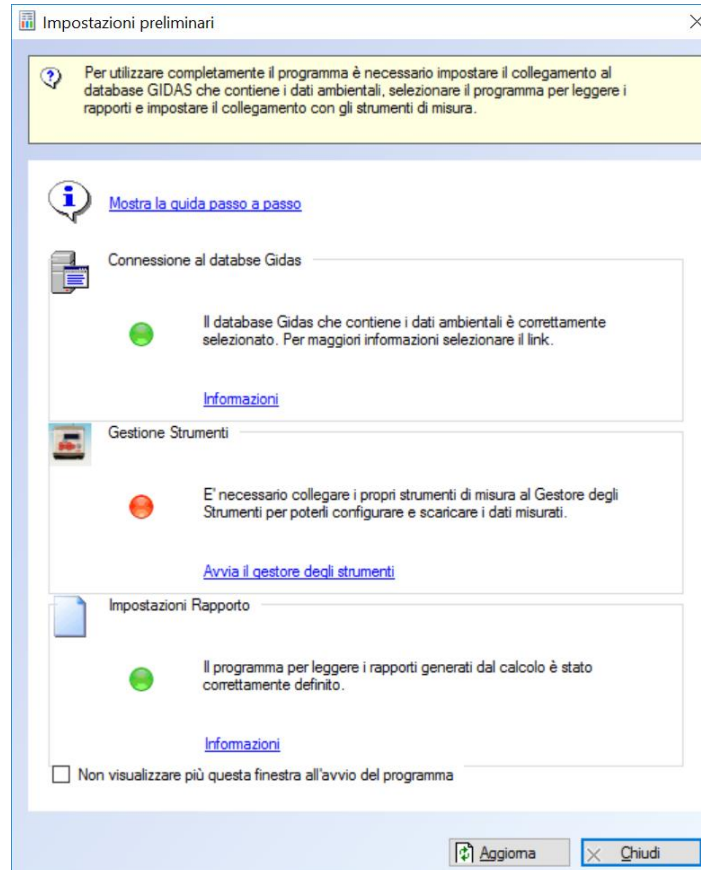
Impostazioni preliminari

Per utilizzare completamente il programma è necessario impostare il collegamento al database GIDAS che contiene i dati ambientali, selezionare il programma per leggere i rapporti e impostare il collegamento con gli strumenti di misura.

Mostra la guida passo a passo

Connessione al databse Gidas

Il database Gidas che contiene i dati ambientali è correttamente selezionato. Per maggiori informazioni selezionare il link.

Informazioni

Gestione Strumenti

E' necessario collegare i propri strumenti di misura al Gestore degli Strumenti per poterli configurare e scaricare i dati misurati.

Avvia il gestore degli strumenti

Impostazioni Rapporto

Il programma per leggere i rapporti generati dal calcolo è stato correttamente definito.

Informazioni

Non visualizzare più questa finestra all'avvio del programma

Aggiorna

Chiudi